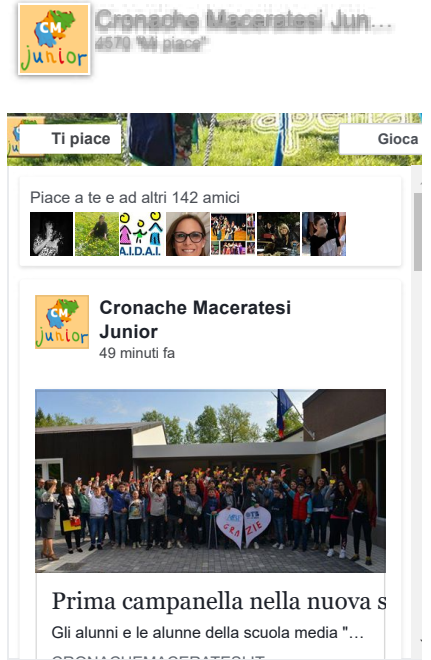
CM junior

Cronache Maceratesi Jun…
4670 "Mi piace"

Ti piace

Gioca

Piace a te e ad altri 142 amici

A.I.D.A.I.

CM junior

Cronache Maceratesi Junior
49 minuti fa

GRAZIE

Prima campanella nella nuova s

Gli alunni e le alunne della scuola media "…

CRONACHEMACERATESI.IT